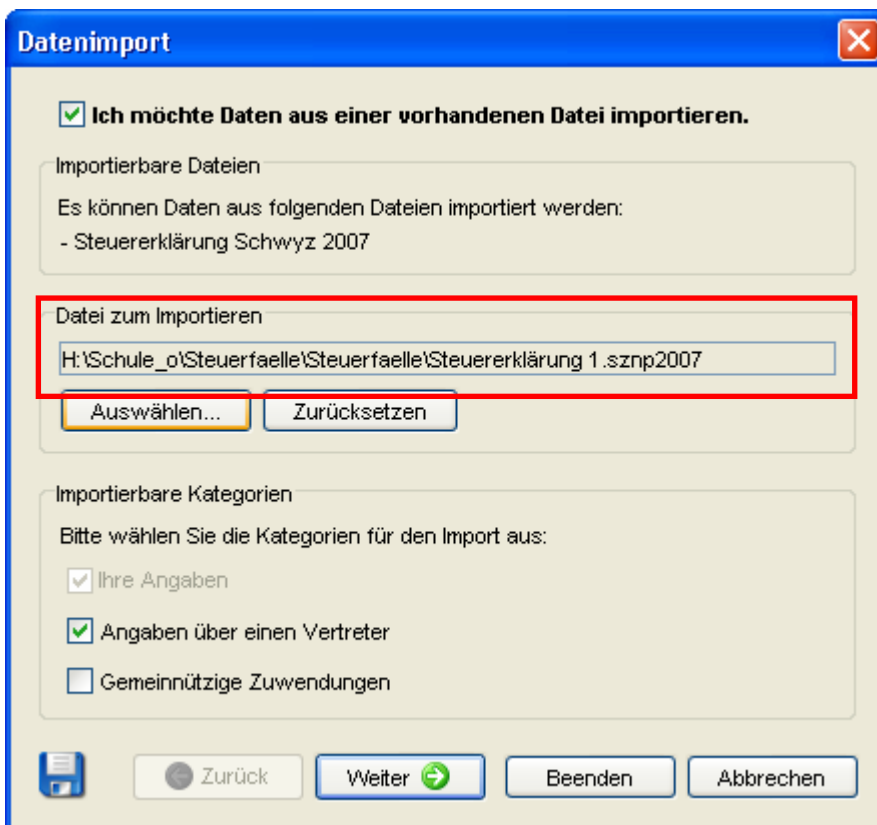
Datenimport

Ich möchte Daten aus einer vorhandenen Datei importieren.

Importierbare Dateien

Es können Daten aus folgenden Dateien importiert werden:
- Steuererklärung Schwyz 2007

Datei zum Importieren

H:\Schule_o\Steuerfaelle\Steuerfaelle\Steuererklärung 1.sznp2007

Auswählen...
Zurücksetzen

Importierbare Kategorien

Bitte wählen Sie die Kategorien für den Import aus:

Ihre Angaben

Angaben über einen Vertreter

Gemeinnützige Zuwendungen

Zurück
Weiter
Beenden
Abbrechen